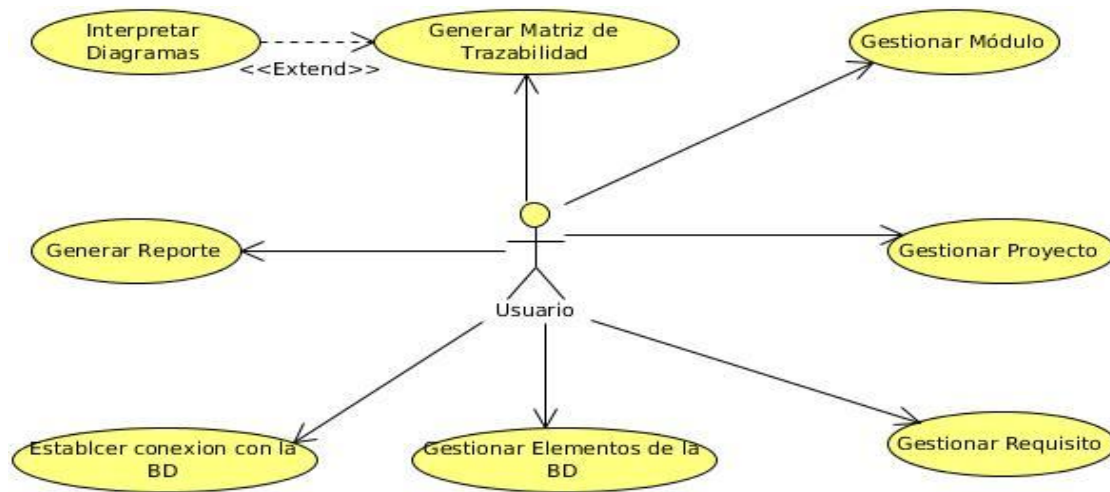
Interpretar Diagramas

<<Extend>>

Generar Matriz de Trazabilidad

Gestionar Módulo

Generar Reporte

Usuario

Gestionar Proyecto

Establcer conexion con la BD

Gestionar Elementos de la BD

Gestionar Requisito